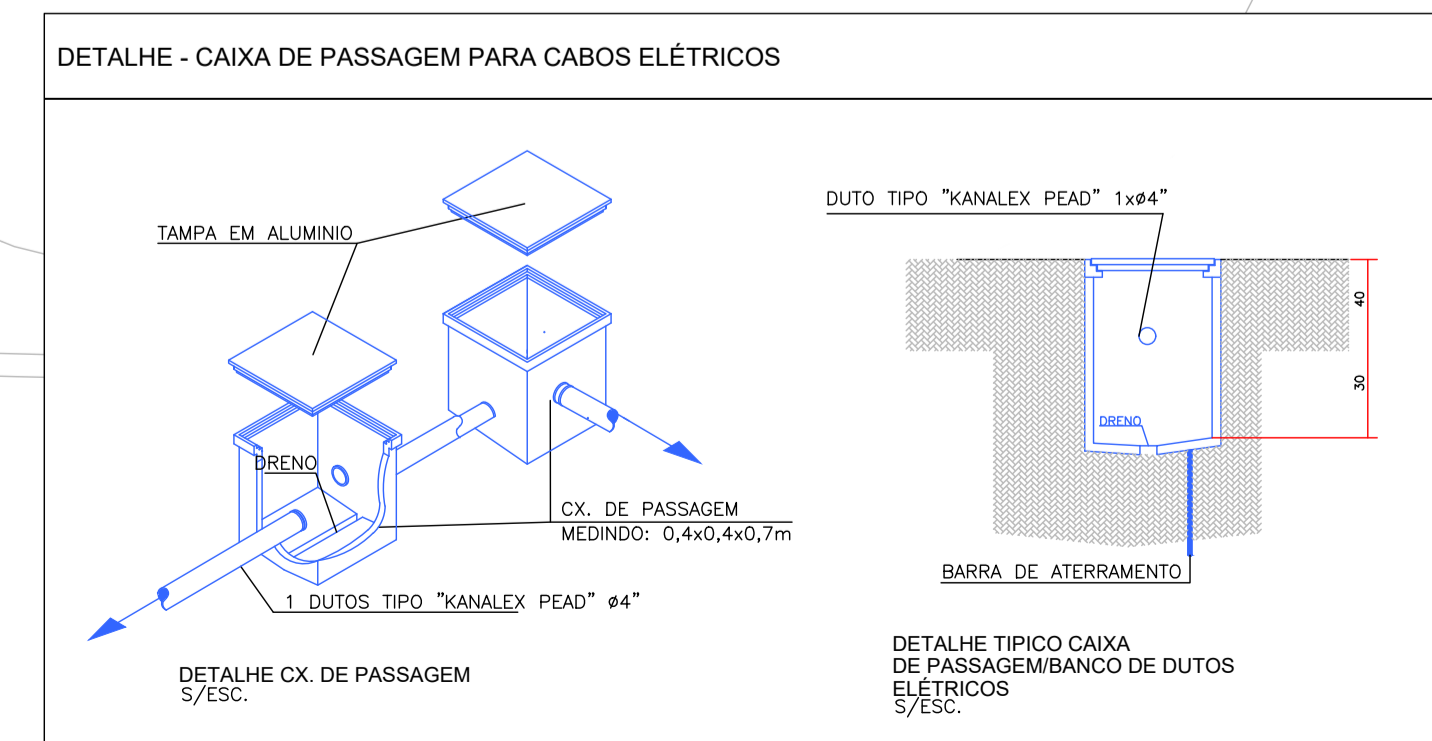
DETALHE - CAIXA DE PASSAGEM PARA CABOS ELÉTRICOS

TAMPA EM ALUMINIO

DRENO

CX. DE PASSAGEM
MEDINDO: 0,4x0,4x0,7m

1 DUTOS TIPO "KANALEX PEAD" ø4"

DETALHE CX. DE PASSAGEM
S/ESC.

DUTO TIPO "KANALEX PEAD" 1xø4"

40

30

DRENO

BARRA DE ATERRAMENTO

DETALHE TIPICO CAIXA
DE PASSAGEM/BANCO DE DUTOS
ELÉTRICOS
S/ESC.